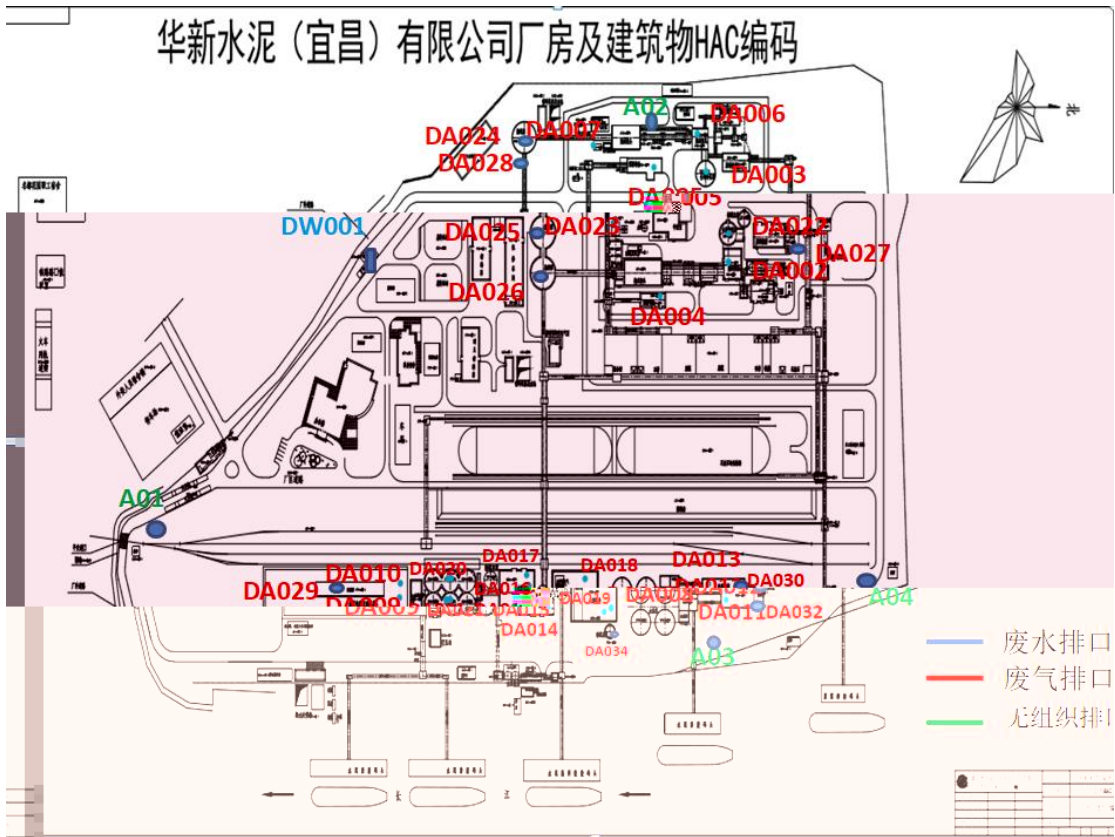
华新水泥（宜昌）有限公司厂房及建筑物HAC编码

北

A02
DA006
DA024
DA007
DA028
DA003
DA005
DW001
DA025
DA023
DA022
DA027
DA002
DA026
DA004
A01
DA017
DA018
DA013
DA029
DA010
DA020
DA016
DA030
A04
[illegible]
DA019
DA011
DA032
DA014
DA034
A03

废水排口
废气排口
无组织排口